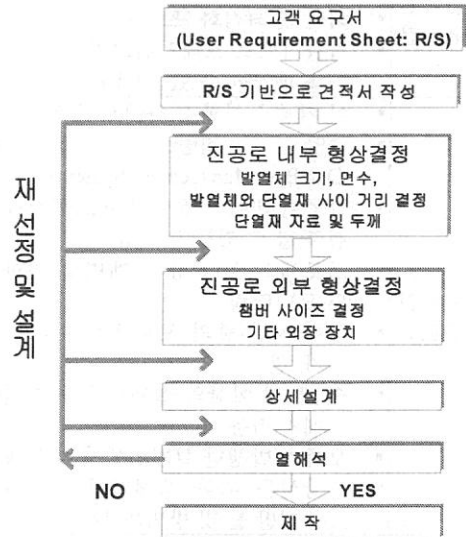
고객 요구서
(User Requirement Sheet: R/S)

R/S 기반으로 견적서 작성

재
선
정
및
설
계

진공로 내부 형상결정
발열체 크기, 면수,
발열체와 단열재 사이 거리 결정
단열재 자료 및 두께

진공로 외부 형상결정
챔버 사이즈 결정
기타 외장 장치

상세설계

열해석

NO

YES

제 작